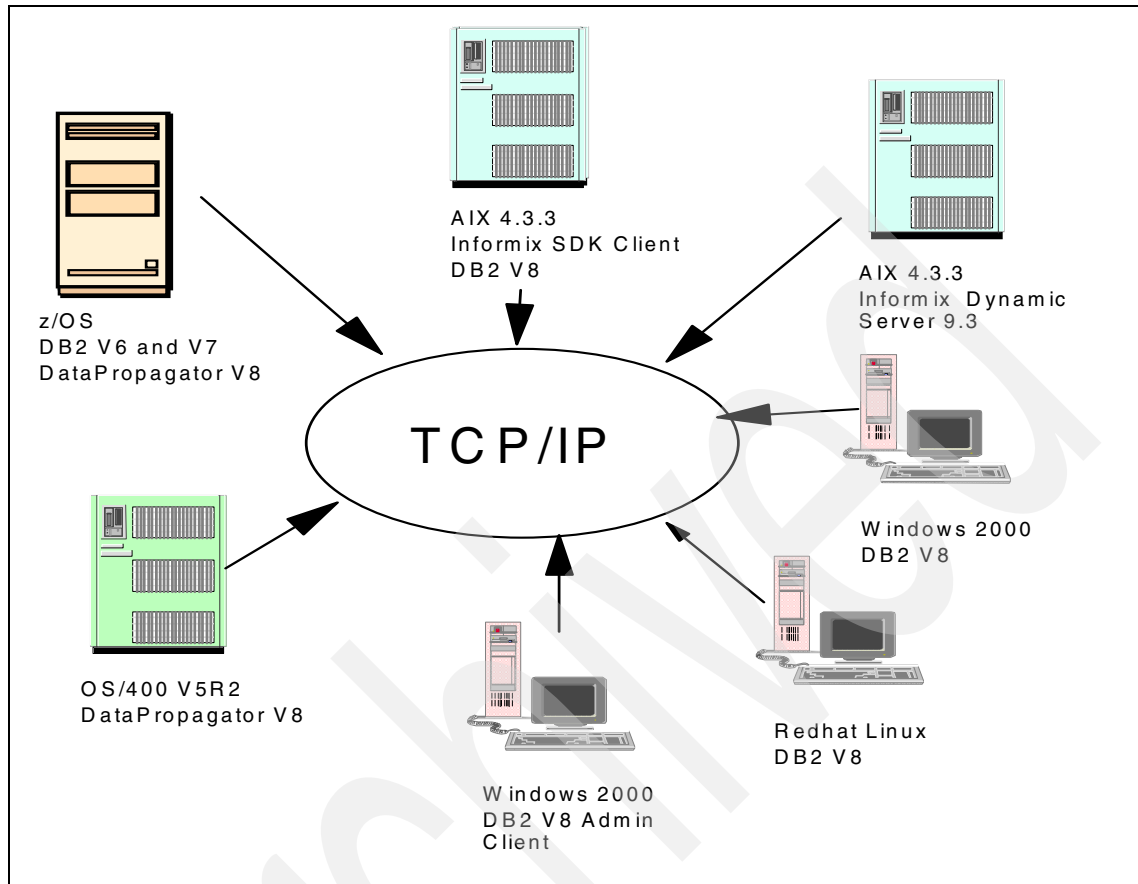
AIX 4.3.3
Informix SDK Client
DB2 V8

AIX 4.3.3
Informix Dynamic Server 9.3

z/OS
DB2 V6 and V7
DataPropagator V8

TCP/IP

Windows 2000
DB2 V8

OS/400 V5R2
DataPropagator V8

Redhat Linux
DB2 V8

Windows 2000
DB2 V8 Admin Client